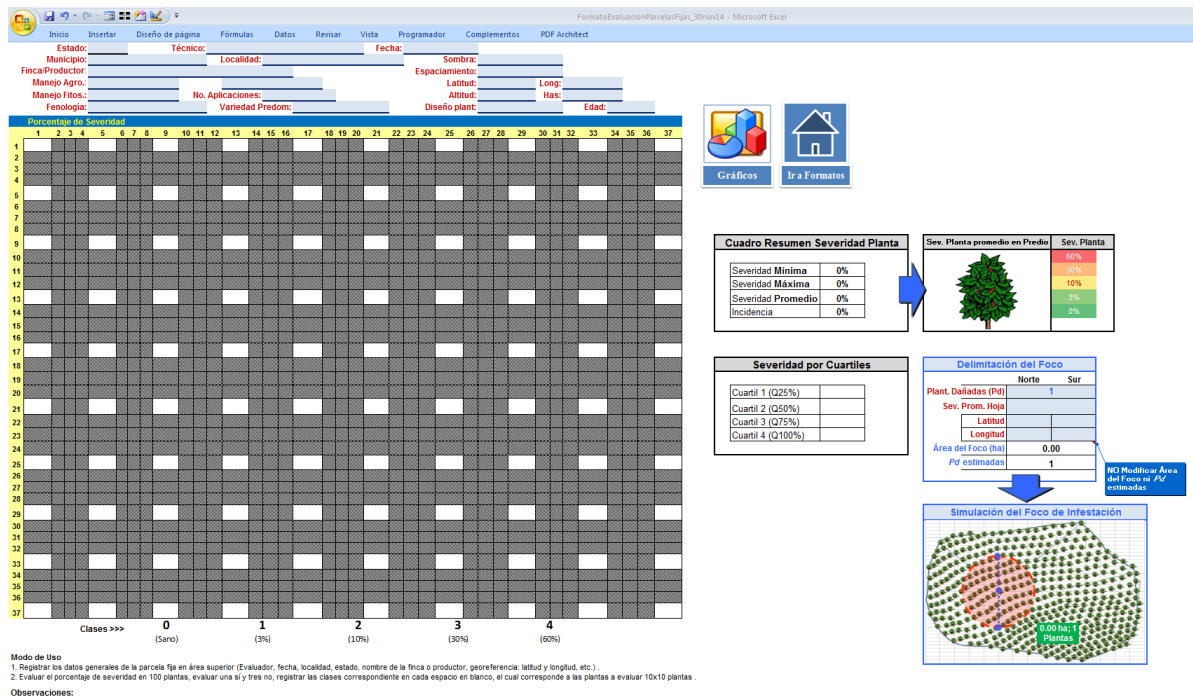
FormatoEvaluacionParcelasFijas_30nov14 - Microsoft Excel

Inicio Insertar Diseño de página Fórmulas Datos Revisar Vista Programador Complementos PDF Architect

Estado: Técnico: Fecha:
Municipio: Localidad: Sombra:
Finca/Productor Espaciamiento:
Manejo Agro. Latitud: Long:
Manejo Fitos.: No. Aplicaciones: Altitud: Has:
Fenología: Variedad Predom: Diseño plant: Edad:

Porcentaje de Severidad

1 2 3 4 5 6 7 8 9 10 11 12 13 14 15 16 17 18 19 20 21 22 23 24 25 26 27 28 29 30 31 32 33 34 35 36 37

1 2 3 4 5 6 7 8 9 10 11 12 13 14 15 16 17 18 19 20 21 22 23 24 25 26 27 28 29 30 31 32 33 34 35 36 37

Clases >>> 0 (Sano) 1 (3%) 2 (10%) 3 (30%) 4 (60%)

Gráficos Ir a Formatos

Cuadro Resumen Severidad Planta

| | |
|---|---|
| Severidad Mínima | 0% |
| Severidad Máxima | 0% |
| Severidad Promedio | 0% |
| Incidencia | 0% |

Sev. Planta promedio en Predio
Sev. Planta
60%
30%
10%
3%
0%

Severidad por Cuartiles

| | |
|---|---|
| Cuartil 1 (Q25%) | |
| Cuartil 2 (Q50%) | |
| Cuartil 3 (Q75%) | |
| Cuartil 4 (Q100%) | |

Delimitación del Foco

| | Norte | Sur |
|---|---|---|
| Plant. Dañadas (Pd) | 1 | |
| Sev. Prom. Hoja | | |
| Latitud | | |
| Longitud | | |
| Área del Foco (ha) | 0.00 | |
| Pd estimadas | 1 | |

NO Modificar Área del Foco ni Pd estimadas

Simulación del Foco de Infestación

0.00 ha; 1 Plantas

Modo de Uso
1. Registrar los datos generales de la parcela fija en área superior (Evaluador, fecha, localidad, estado, nombre de la finca o productor, georeferencia: latitud y longitud, etc.) .
2. Evaluar el porcentaje de severidad en 100 plantas, evaluar una sí y tres no, registrar las clases correspondiente en cada espacio en blanco, el cual corresponde a las plantas a evaluar 10x10 plantas .

Observaciones: